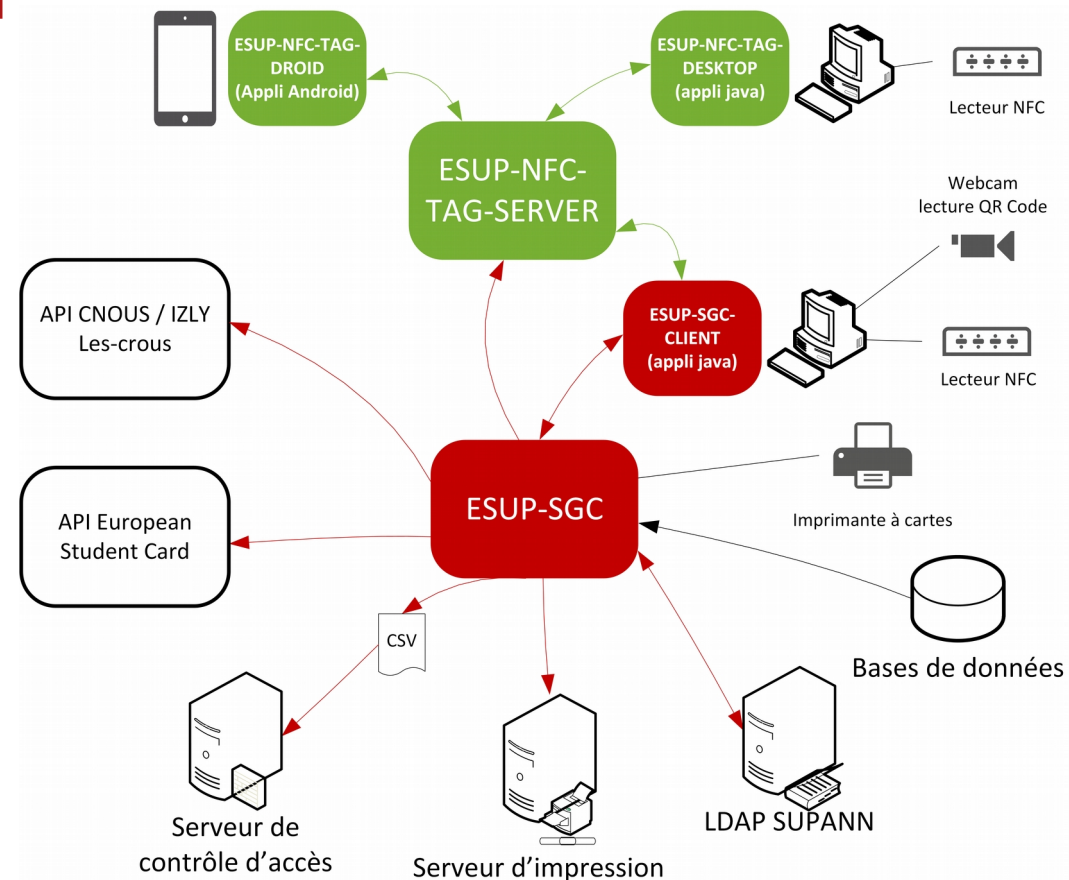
ESUP-NFC-TAG-DROID (Appli Android)

ESUP-NFC-TAG-DESKTOP (appli java)

Lecteur NFC

ESUP-NFC-TAG-SERVER

Webcam lecture QR Code

API CNOUS / IZLY Les-crous

ESUP-SGC-CLIENT (appli java)

Lecteur NFC

ESUP-SGC

API European Student Card

Imprimante à cartes

CSV

Bases de données

Serveur de contrôle d'accès

Serveur d'impression

LDAP SUPANN